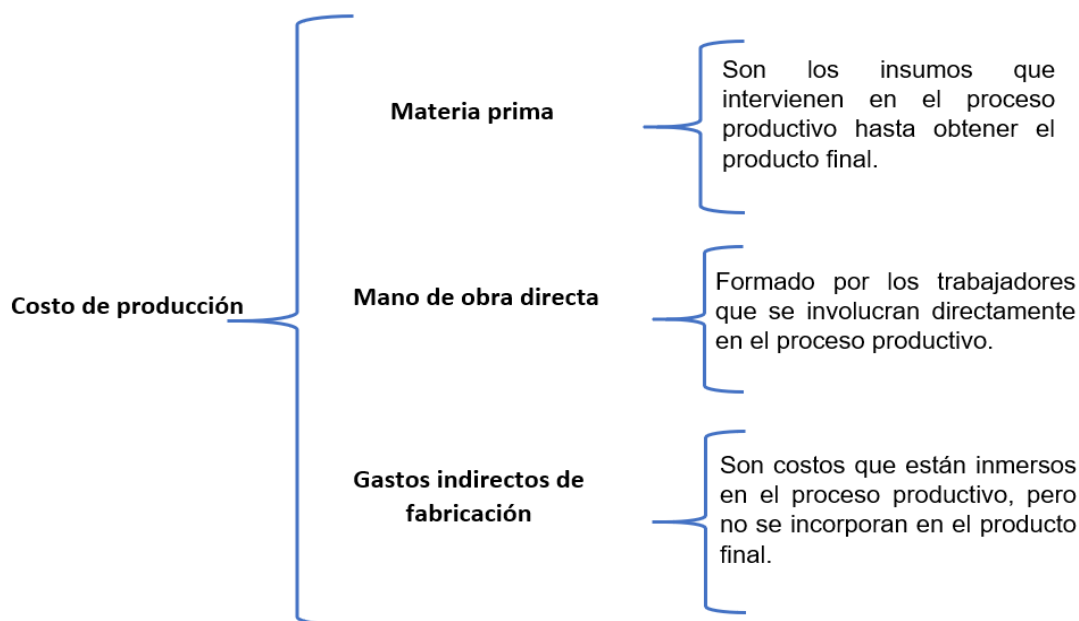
Costo de producción

Materia prima

Son los insumos que intervienen en el proceso productivo hasta obtener el producto final.

Mano de obra directa

Formado por los trabajadores que se involucran directamente en el proceso productivo.

Gastos indirectos de fabricación

Son costos que están inmersos en el proceso productivo, pero no se incorporan en el producto final.